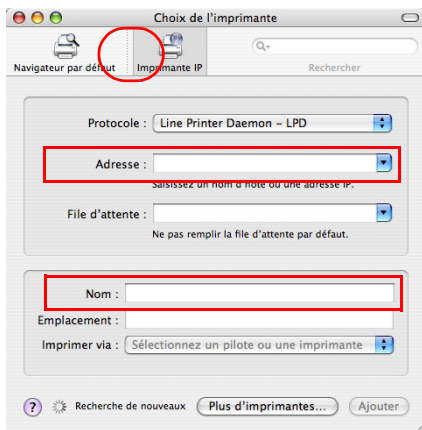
Choix de l'imprimante

Navigateur par défaut
Imprimante IP
Rechercher

Protocole : Line Printer Daemon – LPD

Adresse :
Saisissez un nom d'hôte ou une adresse IP.

File d'attente :
Ne pas remplir la file d'attente par défaut.

Nom :
Emplacement :
Imprimer via : Sélectionnez un pilote ou une imprimante

?
Recherche de nouveaux
Plus d'imprimantes...
Ajouter